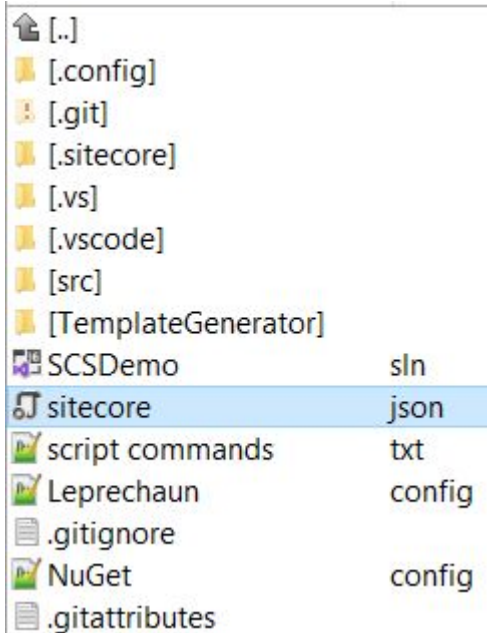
| | |
|---|---|
| [..] | |
| [.config] | |
| [.git] | |
| [.sitecore] | |
| [.vs] | |
| [.vscode] | |
| [src] | |
| [TemplateGenerator] | |
| SCSDemo | sln |
| sitecore | json |
| script commands | txt |
| Leprechaun | config |
| .gitignore | |
| NuGet | config |
| .gitattributes | |